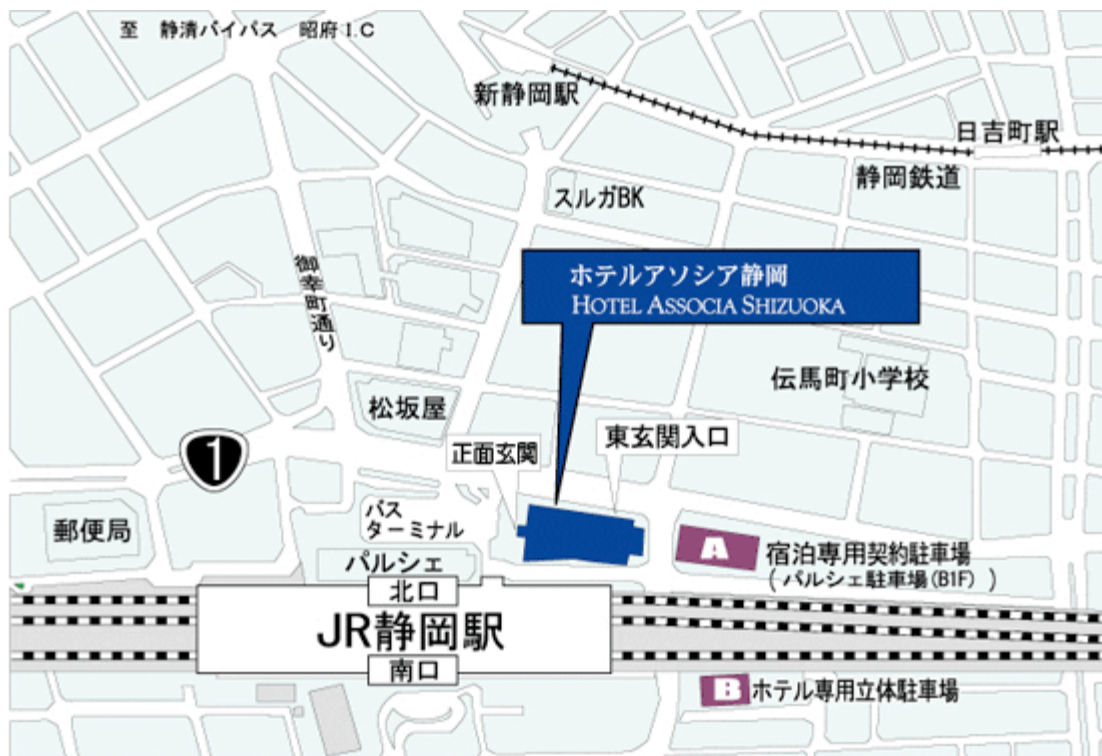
至　静清バイパス　昭府 I.C

新静岡駅

日吉町駅

静岡鉄道

スルガBK

御幸町通り

ホテルアソシア静岡
HOTEL ASSOCIA SHIZUOKA

伝馬町小学校

松坂屋

1

正面玄関

東玄関入口

郵便局

バス
ターミナル

A　宿泊専用契約駐車場
（パルシェ駐車場(B1F)）

パルシェ

北口

JR静岡駅

南口

B　ホテル専用立体駐車場